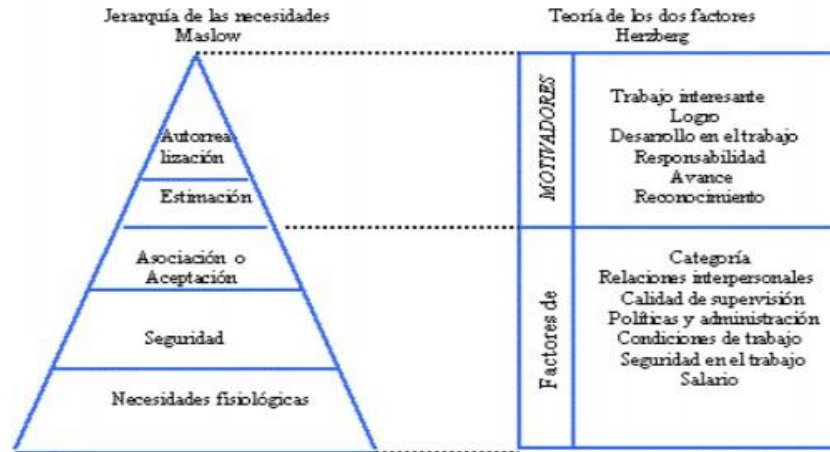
Jerarquía de las necesidades
Maslow

Teoría de los dos factores
Herzberg

Autorrealización

Estimación

Asociación o Aceptación

Seguridad

Necesidades fisiológicas

MOTIVADORES

Trabajo interesante
Logro
Desarrollo en el trabajo
Responsabilidad
Avance
Reconocimiento

Factores de

Categoría
Relaciones interpersonales
Calidad de supervisión
Políticas y administración
Condiciones de trabajo
Seguridad en el trabajo
Salario